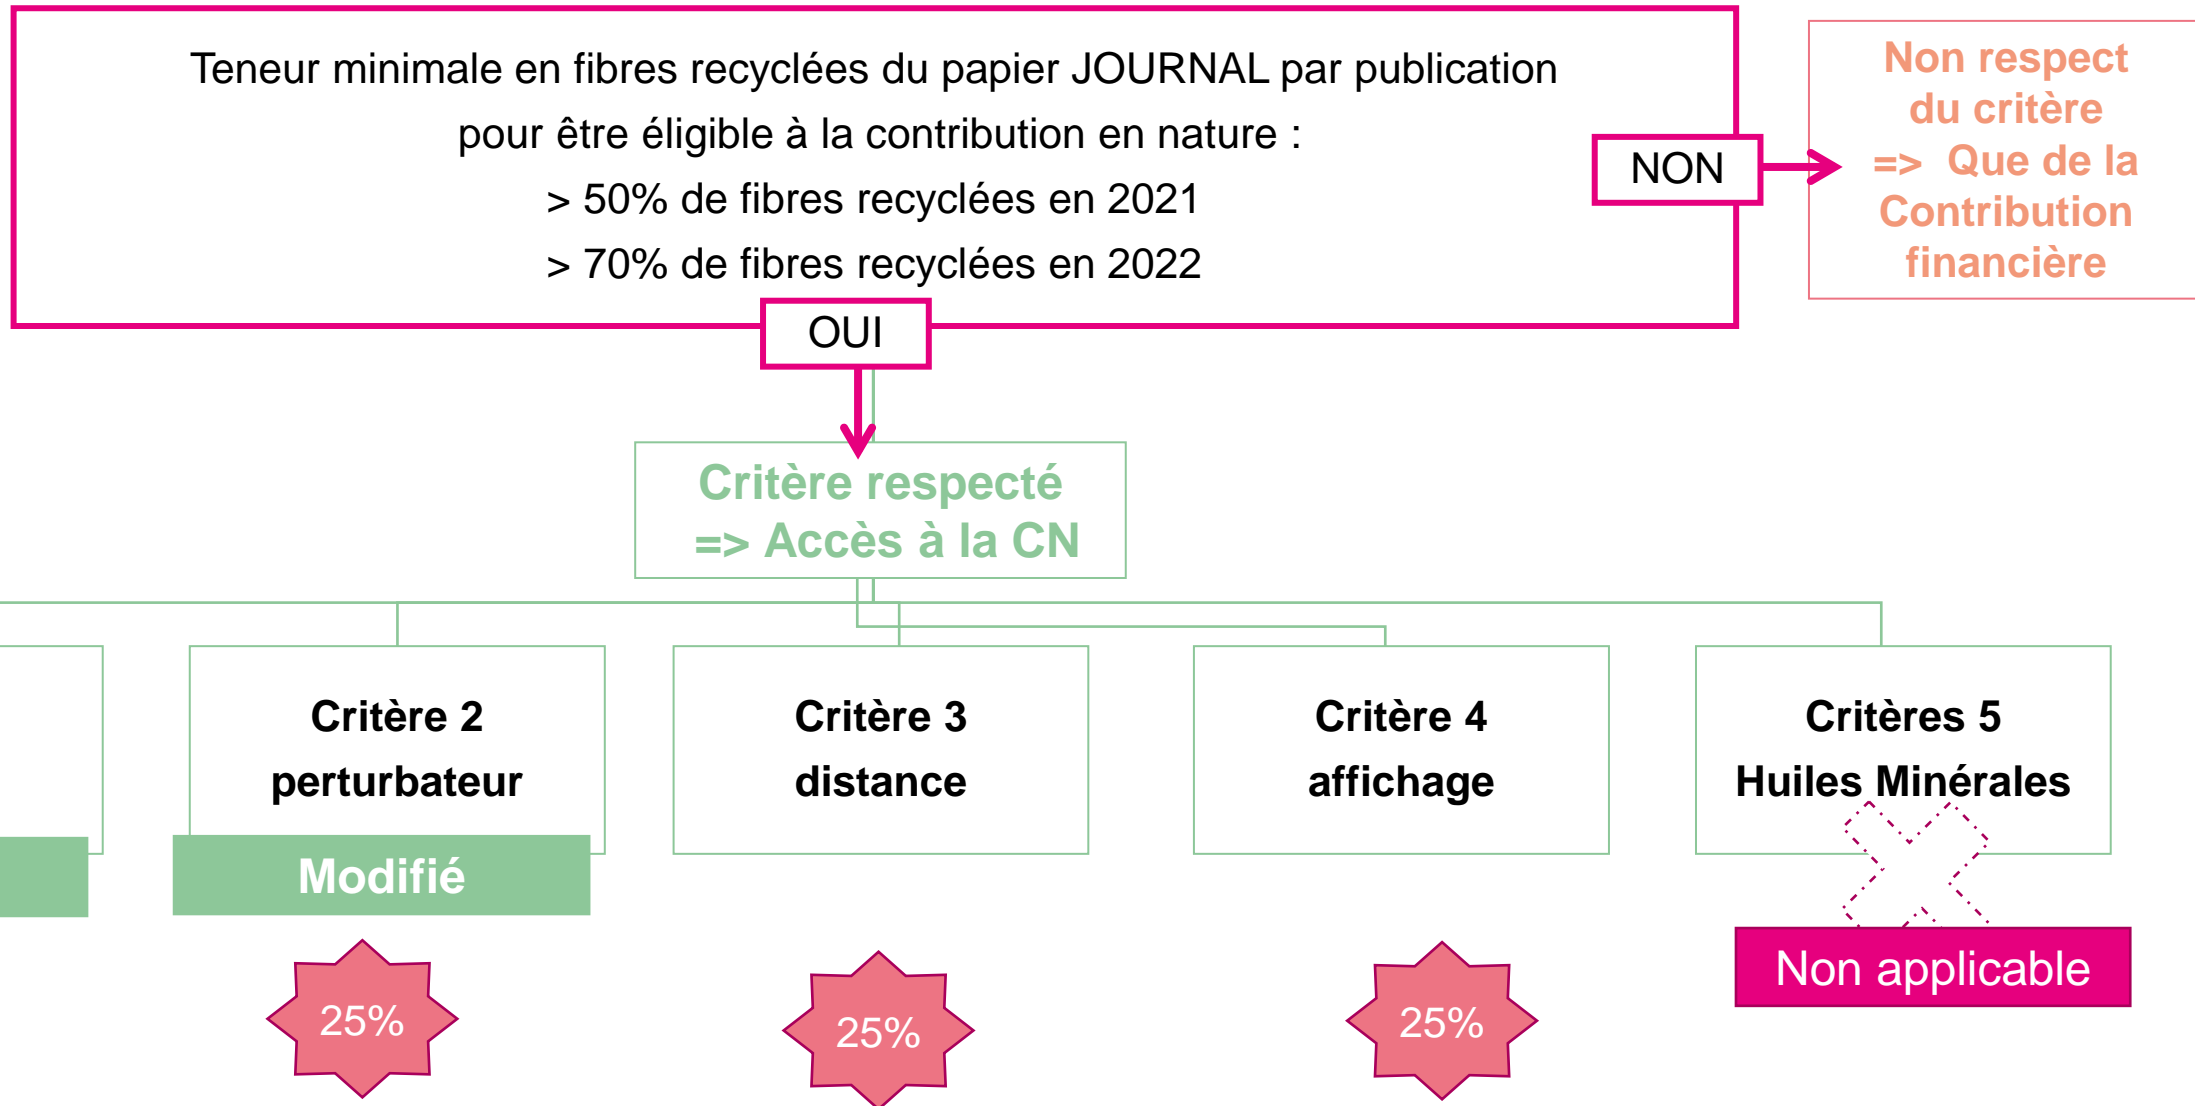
Teneur minimale en fibres recyclées du papier JOURNAL par publication pour être éligible à la contribution en nature :
> 50% de fibres recyclées en 2021
> 70% de fibres recyclées en 2022

NON

Non respect du critère => Que de la Contribution financière

OUI

Critère respecté => Accès à la CN

Critère 2 perturbateur

Modifié

Critère 3 distance

Critère 4 affichage

Critères 5 Huiles Minérales

Non applicable

25%

25%

25%